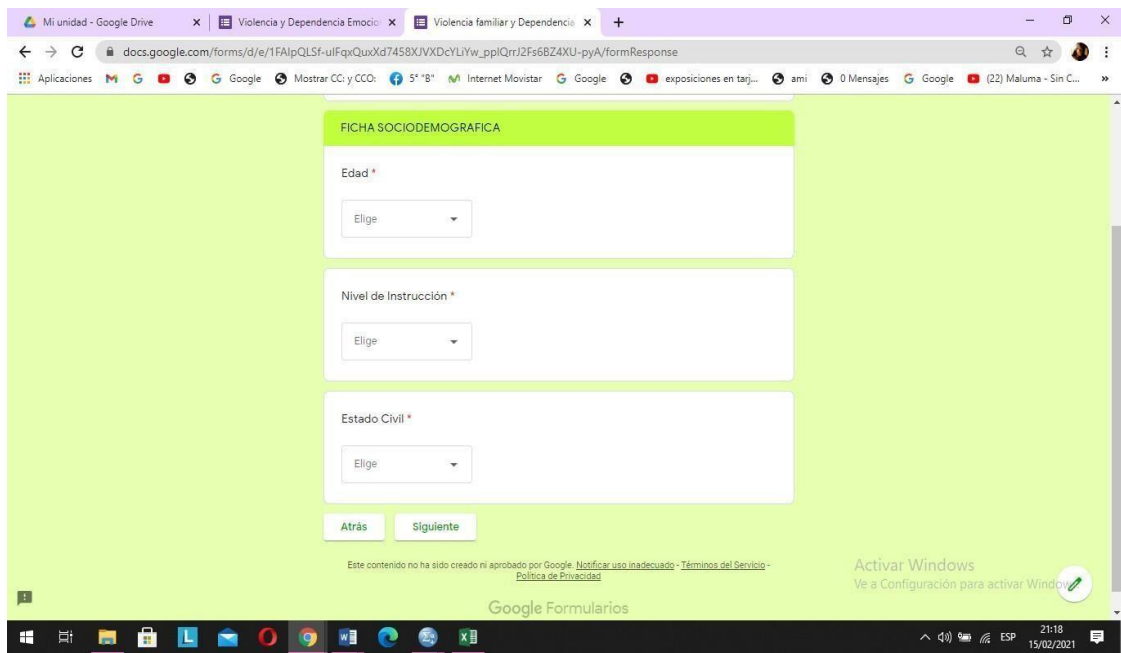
Mi unidad - Google Drive ×
Violencia y Dependencia Emocio ×
Violencia familiar y Dependencia ×
+

docs.google.com/forms/d/e/1FAIpQLSf-ulFqxQuxXd7458XJVXDcYLiYw_pplQrrJ2Fs6BZ4XU-pyA/formResponse

Aplicaciones Google Mostrar CC: y CCO: 5° "B" Internet Movistar Google exposiciones en tarj... ami 0 Mensajes Google (22) Maluma - Sin C... »

FICHA SOCIODEMOGRAFICA

Edad *

Elige

Nivel de Instrucción *

Elige

Estado Civil *

Elige

Atrás Siguiente

Este contenido no ha sido creado ni aprobado por Google. Notificar uso inadecuado - Términos del Servicio - Política de Privacidad

Google Formularios

Activar Windows
Ve a Configuración para activar Windows.

ESP 21:18 15/02/2021